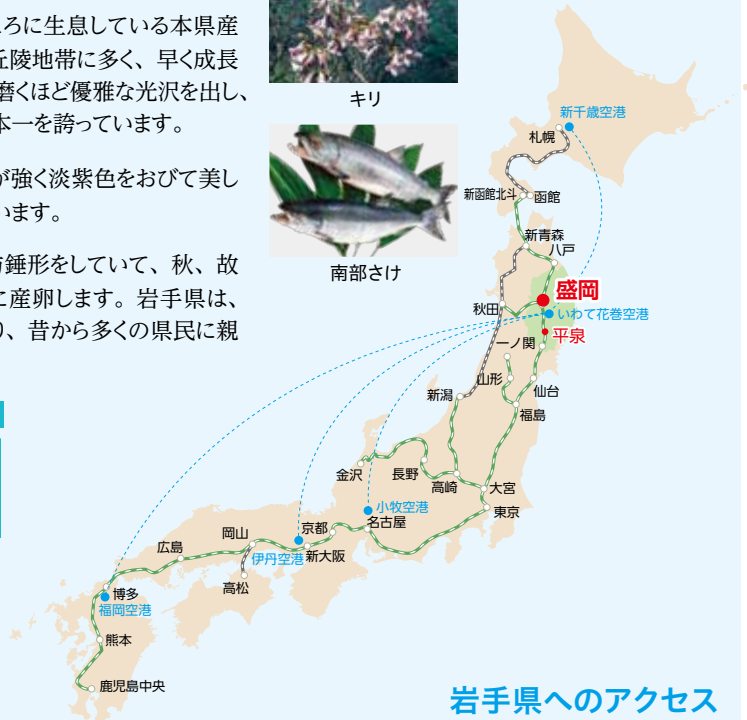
ろに生息している本県産
丘陵地帯に多く、早く成長
磨くほど優雅な光沢を出し、
本一を誇っています。

が強く淡紫色をおびて美し
います。

錘形をしていて、秋、故
に産卵します。岩手県は、
、昔から多くの県民に親

キリ

南部さけ

新千歳空港
札幌
新函館北斗
函館
新青森
八戸
盛岡
秋田
いわて花巻空港
平泉
一ノ関
山形
仙台
新潟
福島
金沢
長野
高崎
大宮
小牧空港
東京
京都
名古屋
岡山
広島
伊丹空港
新大阪
高松
博多
福岡空港
熊本
鹿児島中央

岩手県へのアクセス